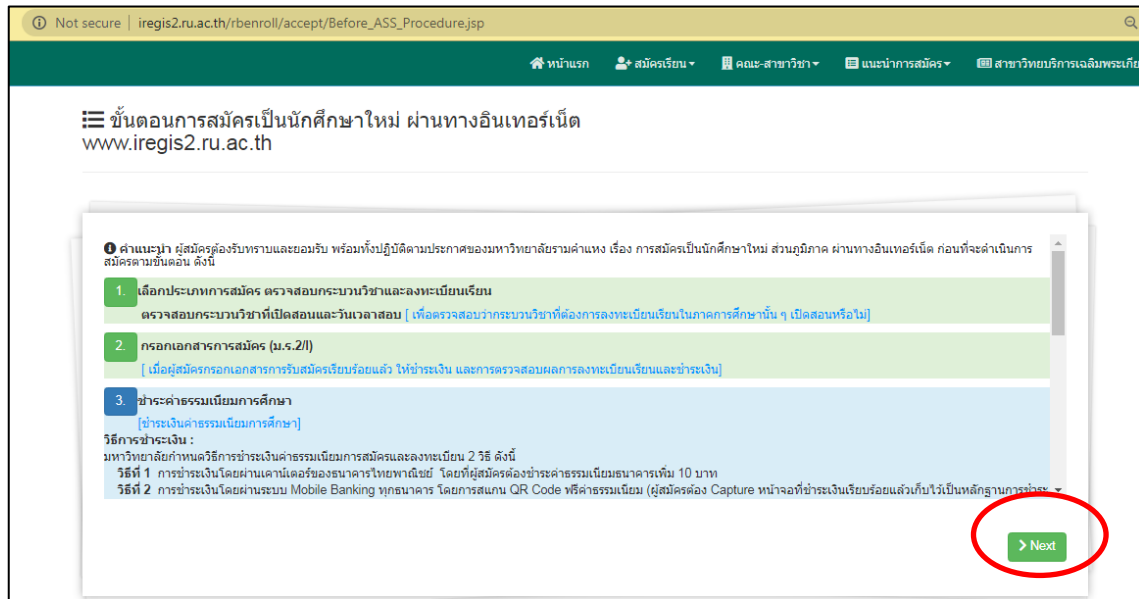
Not secure | iregis2.ru.ac.th/rbenroll/accept/Before_ASS_Procedure.jsp

หน้าแรก สมัครเรียน▾ คณะ-สาขาวิชา▾ แนะนำการสมัคร▾ สาขาวิทยบริการเฉลิมพระเกีย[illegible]

ขั้นตอนการสมัครเป็นนักศึกษาใหม่ ผ่านทางอินเทอร์เน็ต www.iregis2.ru.ac.th

คำแนะนำ ผู้สมัครต้องรับทราบและยอมรับ พร้อมทั้งปฏิบัติตามประกาศของมหาวิทยาลัยรามคำแหง เรื่อง การสมัครเป็นนักศึกษาใหม่ ส่วนภูมิภาค ผ่านทางอินเทอร์เน็ต ก่อนที่จะดำเนินการสมัครตามขั้นตอน ดังนี้

1. เลือกประเภทการสมัคร ตรวจสอบกระบวนวิชาและลงทะเบียนเรียน
ตรวจสอบกระบวนวิชาที่เปิดสอนและวันเวลาสอบ [ เพื่อตรวจสอบว่ากระบวนวิชาที่ต้องการลงทะเบียนเรียนในภาคการศึกษานั้น ๆ เปิดสอนหรือไม่]

2. กรอกเอกสารการสมัคร (ม.ร.2/I)
[ เมื่อผู้สมัครกรอกเอกสารการรับสมัครเรียบร้อยแล้ว ให้ชำระเงิน และการตรวจสอบผลการลงทะเบียนเรียนและชำระเงิน]

3. ชำระค่าธรรมเนียมการศึกษา
[ชำระเงินค่าธรรมเนียมการศึกษา]
วิธีการชำระเงิน :
มหาวิทยาลัยกำหนดวิธีการชำระเงินค่าธรรมเนียมการสมัครและลงทะเบียน 2 วิธี ดังนี้
วิธีที่ 1 การชำระเงินโดยผ่านเคาน์เตอร์ของธนาคารไทยพาณิชย์ โดยที่ผู้สมัครต้องชำระค่าธรรมเนียมธนาคารเพิ่ม 10 บาท
วิธีที่ 2 การชำระเงินโดยผ่านระบบ Mobile Banking ทุกธนาคาร โดยการสแกน QR Code ฟรีค่าธรรมเนียม (ผู้สมัครต้อง Capture หน้าจอที่ชำระเงินเรียบร้อยแล้วเก็บไว้เป็นหลักฐานการชำระ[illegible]

> Next